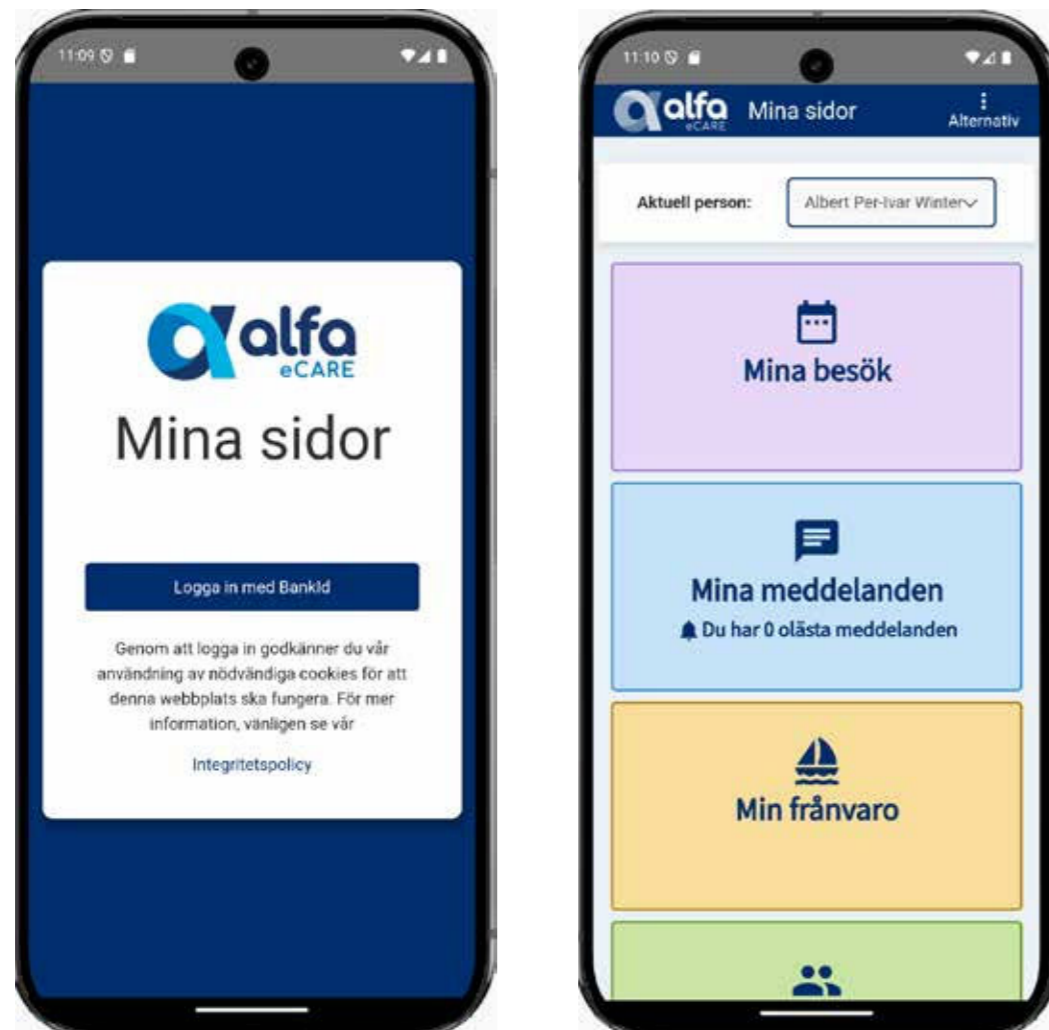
11:09

alfa
eCARE

Mina sidor

Logga in med BankId

Genom att logga in godkänner du vår användning av nödvändiga cookies för att denna webbplats ska fungera. För mer information, vänligen se vår

Integritetspolicy

11:10

alfa
eCARE
Mina sidor
Alternativ

Aktuell person:
Albert Per-Ivar Winter

Mina besök

Mina meddelanden
Du har 0 olästa meddelanden

Min frånvaro